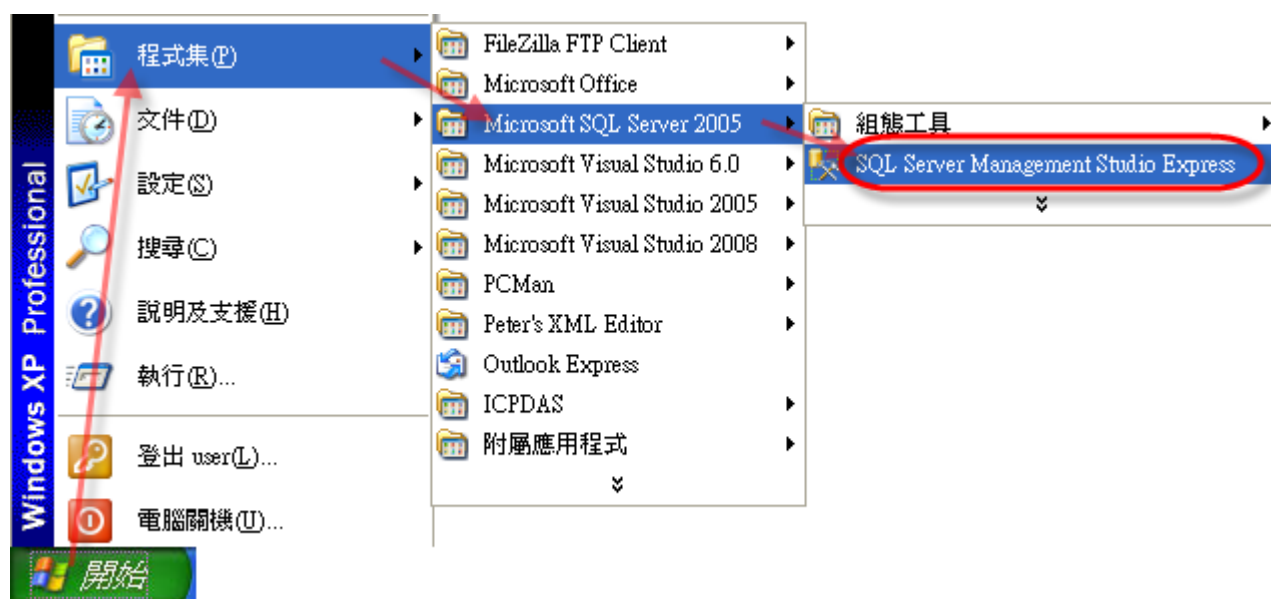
Windows XP Professional

程式集(P)
文件(D)
設定(S)
搜尋(C)
說明及支援(H)
執行(R)...
登出 user(L)...
電腦關機(U)...

開始

FileZilla FTP Client
Microsoft Office
Microsoft SQL Server 2005
Microsoft Visual Studio 6.0
Microsoft Visual Studio 2005
Microsoft Visual Studio 2008
PCMan
Peter's XML Editor
Outlook Express
ICPDAS
附屬應用程式

組態工具
SQL Server Management Studio Express